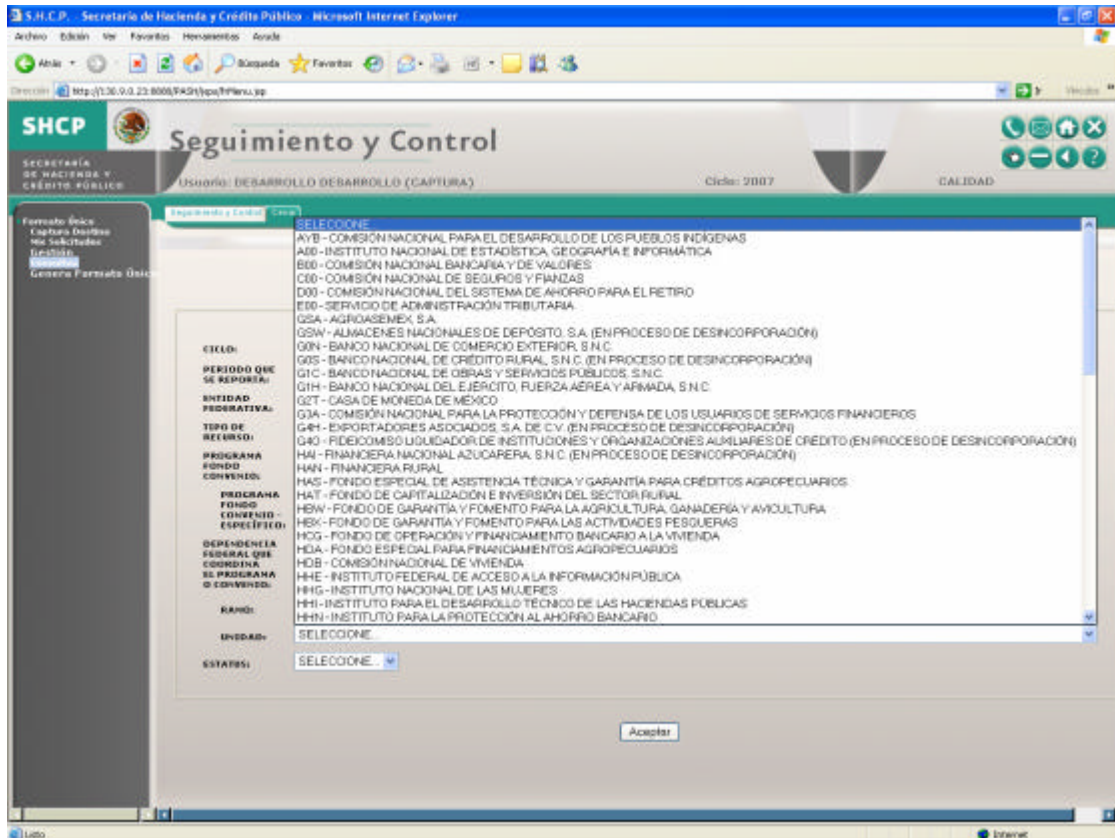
S.H.C.P. - Secretaría de Hacienda y Crédito Público - Microsoft Internet Explorer

Archivo Edición Ver Favoritos Herramientas Ayuda

Atrás Búsqueda Favoritos

Dirección http://136.9.0.23:8000/PASH/jsps/fsMenu.jsp

Vínculos

SHCP SECRETARÍA DE HACIENDA Y CRÉDITO PÚBLICO

Seguimiento y Control

Usuario: DESARROLLO DESARROLLO (CAPTURA)

Ciclo: 2007

CALIDAD

Formato Único
Captura Destino
Mis Solicitudes
Gestión
Consultas
Genera Formato Único

Seguimiento y Control

SELECCIONE
AYB - COMISIÓN NACIONAL PARA EL DESARROLLO DE LOS PUEBLOS INDÍGENAS
A00 - INSTITUTO NACIONAL DE ESTADÍSTICA, GEOGRAFÍA E INFORMÁTICA
B00 - COMISIÓN NACIONAL BANCARIA Y DE VALORES
C00 - COMISIÓN NACIONAL DE SEGUROS Y FIANZAS
D00 - COMISIÓN NACIONAL DEL SISTEMA DE AHORRO PARA EL RETIRO
E00 - SERVICIO DE ADMINISTRACIÓN TRIBUTARIA
GSA - AGROASEMEX, S.A.
GSW - ALMACENES NACIONALES DE DEPÓSITO, S.A. (EN PROCESO DE DESINCORPORACIÓN)
G0N - BANCO NACIONAL DE COMERCIO EXTERIOR, S.N.C.
G0S - BANCO NACIONAL DE CRÉDITO RURAL, S.N.C. (EN PROCESO DE DESINCORPORACIÓN)
G1C - BANCO NACIONAL DE OBRAS Y SERVICIOS PÚBLICOS, S.N.C.
G1H - BANCO NACIONAL DEL EJERCITO, FUERZA AÉREA Y ARMADA, S.N.C.
G2T - CASA DE MONEDA DE MÉXICO
G3A - COMISIÓN NACIONAL PARA LA PROTECCIÓN Y DEFENSA DE LOS USUARIOS DE SERVICIOS FINANCIEROS
G4H - EXPORTADORES ASOCIADOS, S.A. DE C.V. (EN PROCESO DE DESINCORPORACIÓN)
G4O - FIDEICOMISO LIQUIDADOR DE INSTITUCIONES Y ORGANIZACIONES AUXILIARES DE CRÉDITO (EN PROCESO DE DESINCORPORACIÓN)
HAI - FINANCIERA NACIONAL AZUCARERA, S.N.C. (EN PROCESO DE DESINCORPORACIÓN)
HAN - FINANCIERA RURAL
HAS - FONDO ESPECIAL DE ASISTENCIA TÉCNICA Y GARANTÍA PARA CRÉDITOS AGROPECUARIOS
HAT - FONDO DE CAPITALIZACIÓN E INVERSIÓN DEL SECTOR RURAL
HBW - FONDO DE GARANTÍA Y FOMENTO PARA LA AGRICULTURA, GANADERÍA Y AVICULTURA
HBX - FONDO DE GARANTÍA Y FOMENTO PARA LAS ACTIVIDADES PESQUERAS
HCG - FONDO DE OPERACIÓN Y FINANCIAMIENTO BANCARIO A LA VIVIENDA
HDA - FONDO ESPECIAL PARA FINANCIAMIENTOS AGROPECUARIOS
HDB - COMISIÓN NACIONAL DE VIVIENDA
HHE - INSTITUTO FEDERAL DE ACCESO A LA INFORMACIÓN PÚBLICA
HHG - INSTITUTO NACIONAL DE LAS MUJERES
HHI - INSTITUTO PARA EL DESARROLLO TÉCNICO DE LAS HACIENDAS PÚBLICAS
HHN - INSTITUTO PARA LA PROTECCIÓN AL AHORRO BANCARIO

CICLO:
PERIODO QUE SE REPORTA:
ENTIDAD FEDERATIVA:
TIPO DE RECURSO:
PROGRAMA FONDO CONVENIO:
PROGRAMA FONDO CONVENIO - ESPECÍFICO:
DEPENDENCIA FEDERAL QUE COORDINA EL PROGRAMA O CONVENIO:
RAMO:
UNIDAD: SELECCIONE...
ESTATUS: SELECCIONE...

Aceptar

Listo

Internet